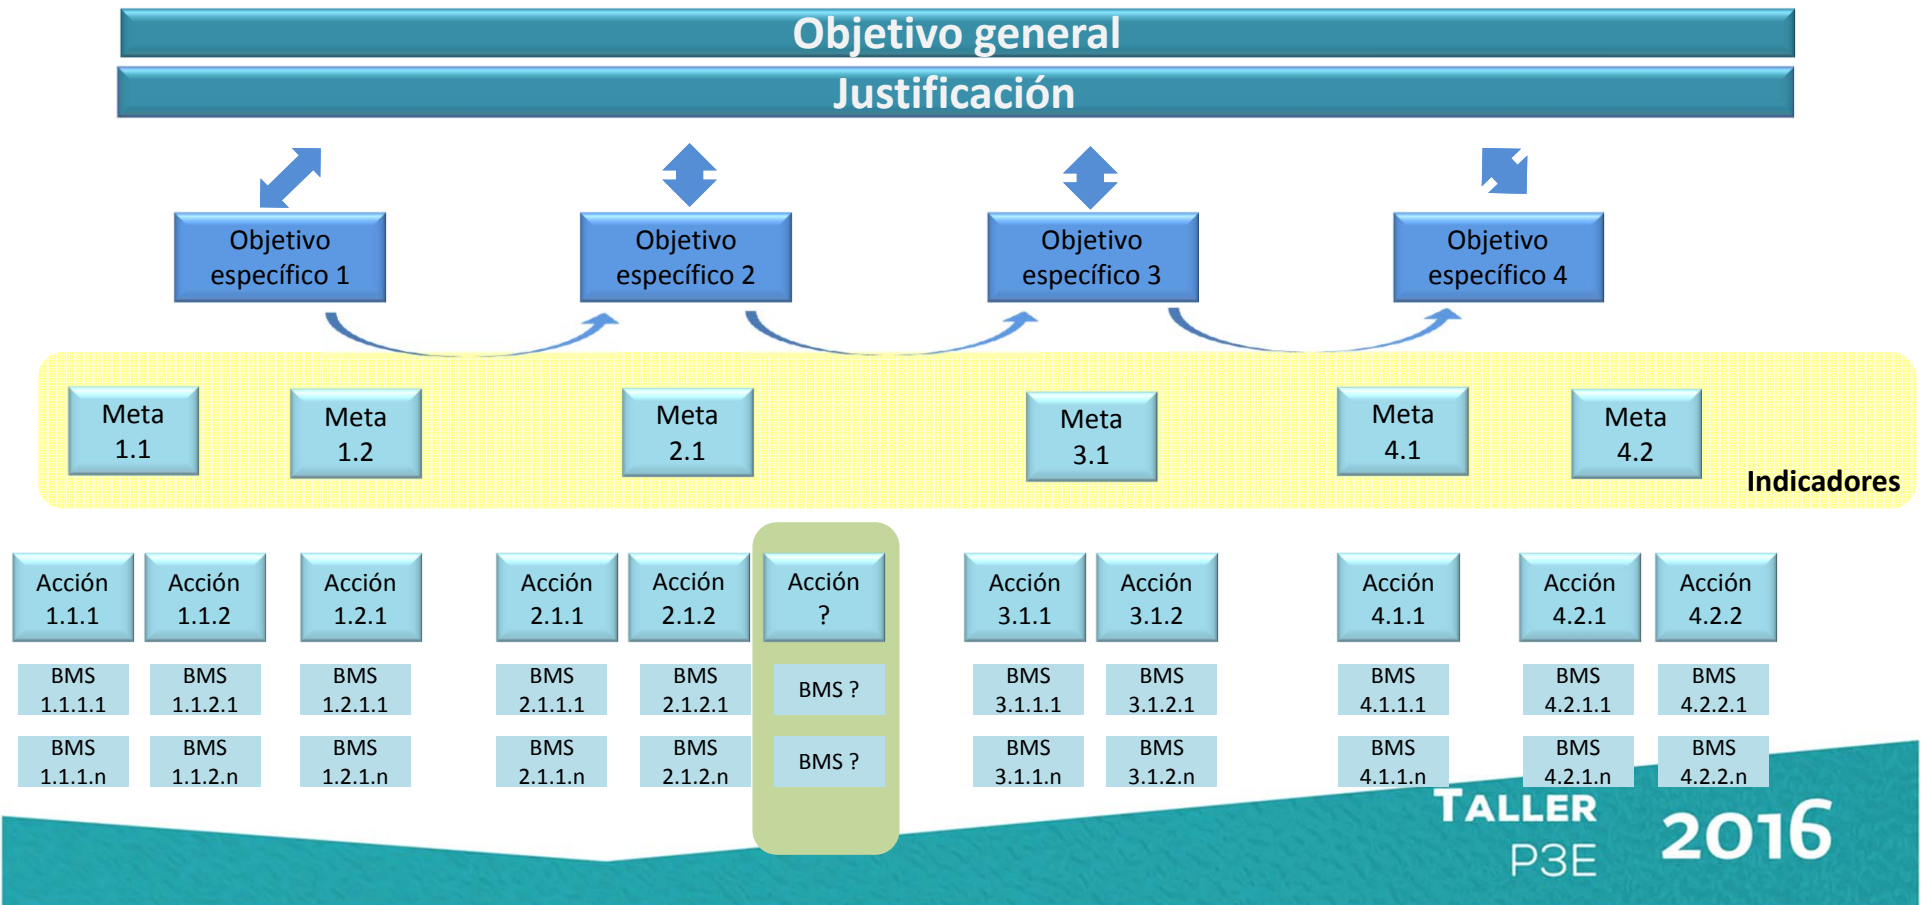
Objetivo general

Justificación

Objetivo específico 1

Objetivo específico 2

Objetivo específico 3

Objetivo específico 4

Meta 1.1

Meta 1.2

Meta 2.1

Meta 3.1

Meta 4.1

Meta 4.2

Indicadores

Acción 1.1.1

Acción 1.1.2

Acción 1.2.1

Acción 2.1.1

Acción 2.1.2

Acción ?

Acción 3.1.1

Acción 3.1.2

Acción 4.1.1

Acción 4.2.1

Acción 4.2.2

BMS 1.1.1.1

BMS 1.1.2.1

BMS 1.2.1.1

BMS 2.1.1.1

BMS 2.1.2.1

BMS ?

BMS 3.1.1.1

BMS 3.1.2.1

BMS 4.1.1.1

BMS 4.2.1.1

BMS 4.2.2.1

BMS 1.1.1.n

BMS 1.1.2.n

BMS 1.2.1.n

BMS 2.1.1.n

BMS 2.1.2.n

BMS ?

BMS 3.1.1.n

BMS 3.1.2.n

BMS 4.1.1.n

BMS 4.2.1.n

BMS 4.2.2.n

TALLER P3E 2016